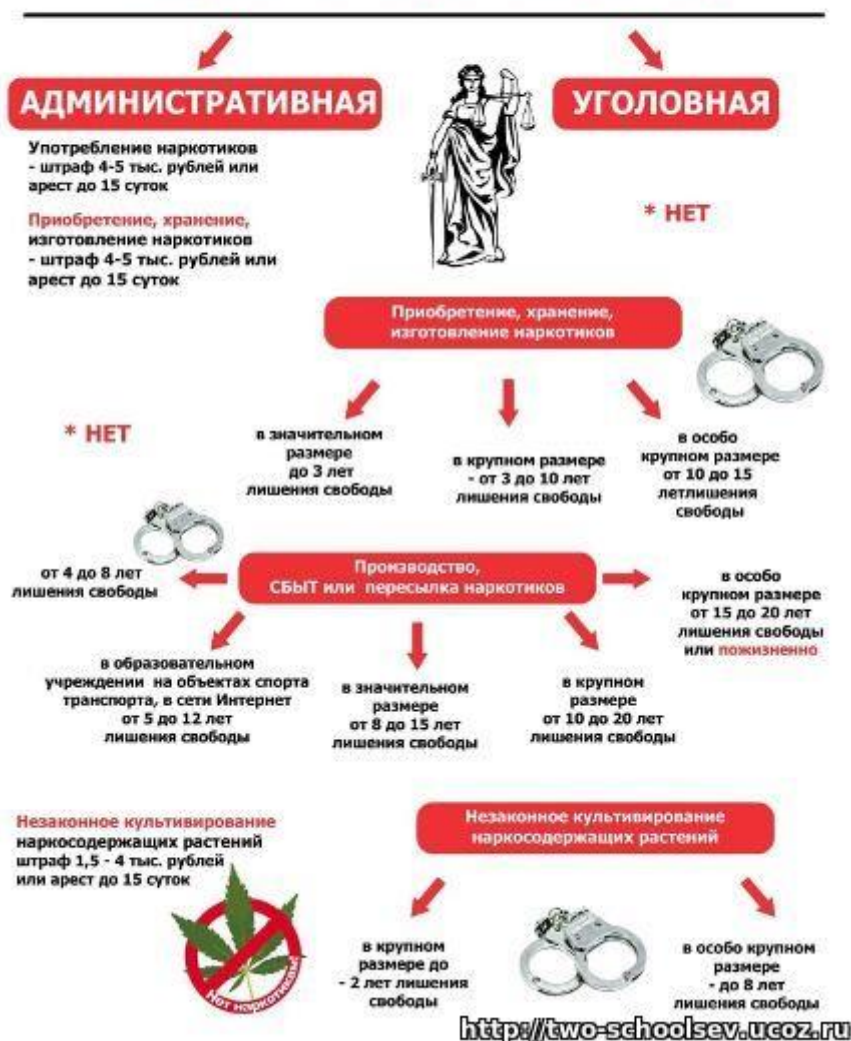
АДМИНИСТРАТИВНАЯ

УГОЛОВНАЯ

Употребление наркотиков - штраф 4-5 тыс. рублей или арест до 15 суток

Приобретение, хранение, изготовление наркотиков - штраф 4-5 тыс. рублей или арест до 15 суток

* НЕТ

Приобретение, хранение, изготовление наркотиков

* НЕТ

в значительном размере до 3 лет лишения свободы

в крупном размере - от 3 до 10 лет лишения свободы

в особо крупном размере от 10 до 15 летлишения свободы

от 4 до 8 лет лишения свободы

Производство, СБЫТ или пересылка наркотиков

в особо крупном размере от 15 до 20 лет лишения свободы или пожизненно

в образовательном учреждении на объектах спорта транспорта, в сети Интернет от 5 до 12 лет лишения свободы

в значительном размере от 8 до 15 лет лишения свободы

в крупном размере от 10 до 20 лет лишения свободы

Незаконное культивирование наркосодержащих растений штраф 1,5 - 4 тыс. рублей или арест до 15 суток

Незаконное культивирование наркосодержащих растений

Нет наркотикам

в крупном размере до - 2 лет лишения свободы

в особо крупном размере - до 8 лет лишения свободы

http://two-schoolsev.ucoz.ru